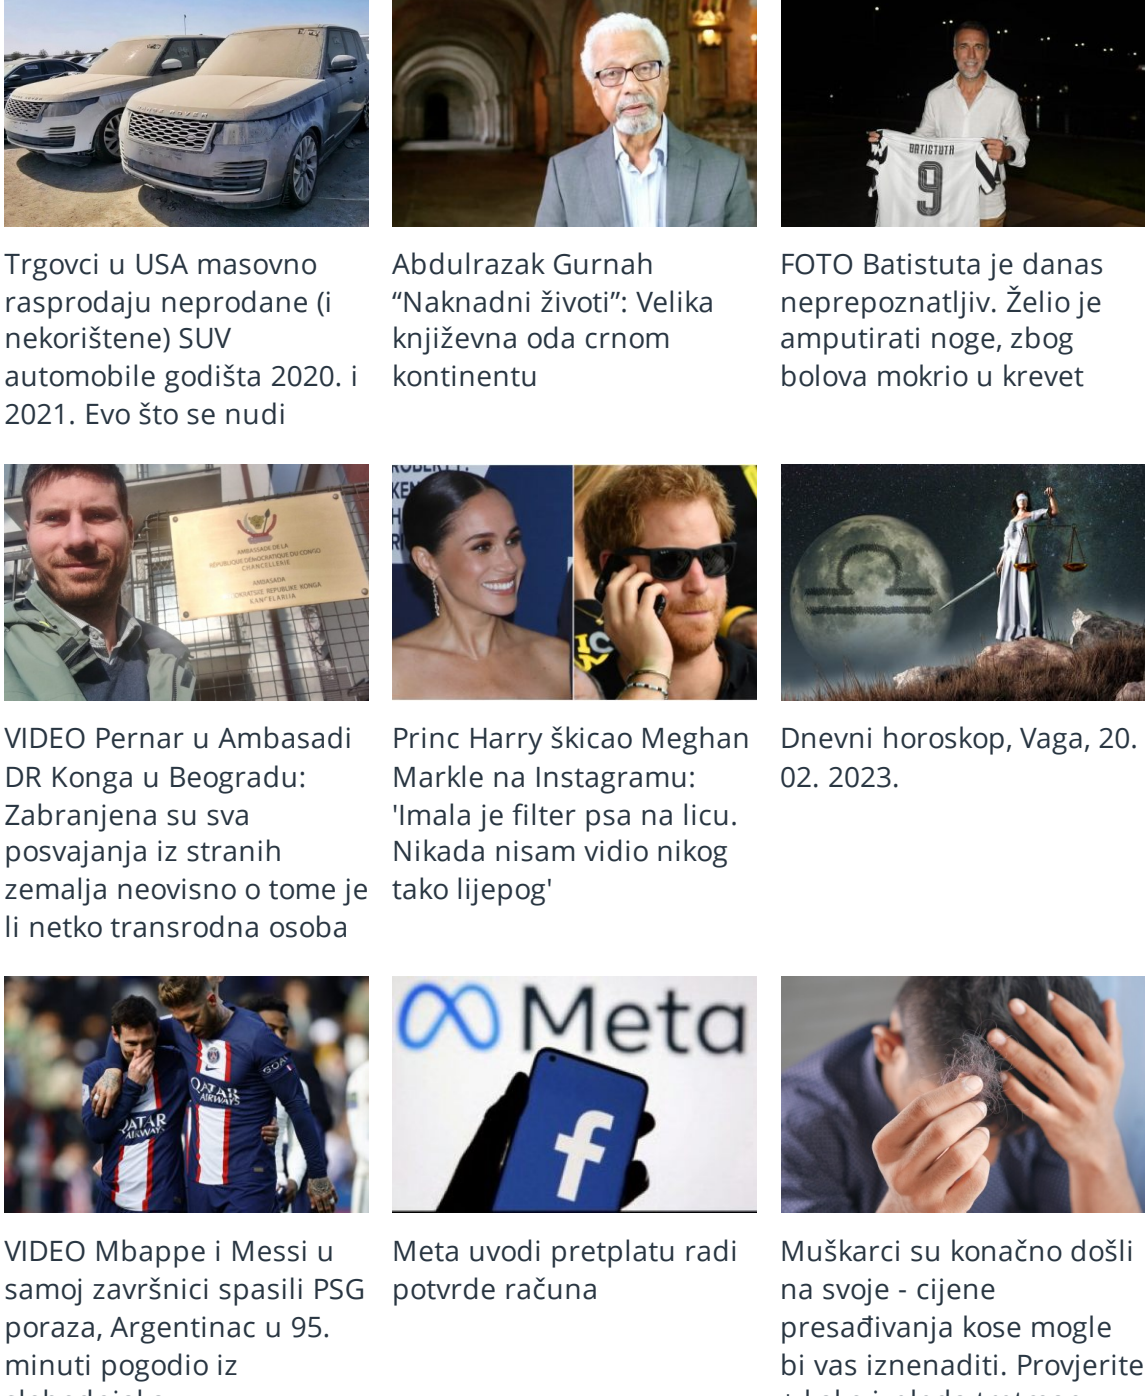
Trgovci u USA masovno rasprodaju neprodane (i nekorištene) SUV automobile godišta 2020. i 2021. Evo što se nudi

Abdulrazak Gurnah “Naknadni životi”: Velika književna oda crnom kontinentu

FOTO Batistuta je danas neprepoznatljiv. Želio je amputirati noge, zbog bolova mokrio u krevet

VIDEO Pernar u Ambasadi DR Konga u Beogradu: Zabranjena su sva posvajanja iz stranih zemalja neovisno o tome je li netko transrodna osoba

Princ Harry škicao Meghan Markle na Instagramu: 'Imala je filter psa na licu. Nikada nisam vidio nikog tako lijepog'

Dnevni horoskop, Vaga, 20. 02. 2023.

VIDEO Mbappe i Messi u samoj završnici spasili PSG poraza, Argentinac u 95. minuti pogodio iz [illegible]

Meta uvodi pretplatu radi potvrde računa

Muškarci su konačno došli na svoje - cijene presađivanja kose mogle bi vas iznenaditi. Provjerite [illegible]

BATISTUTA 9

Meta

QATAR AIRWAYS